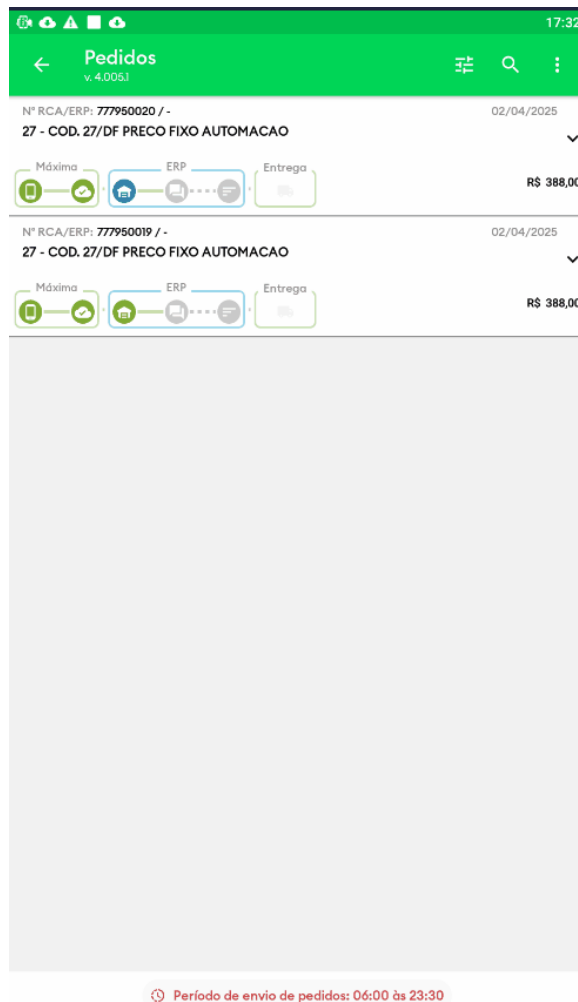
17:32

Pedidos
v. 4.005.1

Nº RCA/ERP: 777950020 / -
02/04/2025
27 - COD. 27/DF PRECO FIXO AUTOMACAO
Máxima
ERP
Entrega
R$ 388,00

Nº RCA/ERP: 777950019 / -
02/04/2025
27 - COD. 27/DF PRECO FIXO AUTOMACAO
Máxima
ERP
Entrega
R$ 388,00

Período de envio de pedidos: 06:00 às 23:30